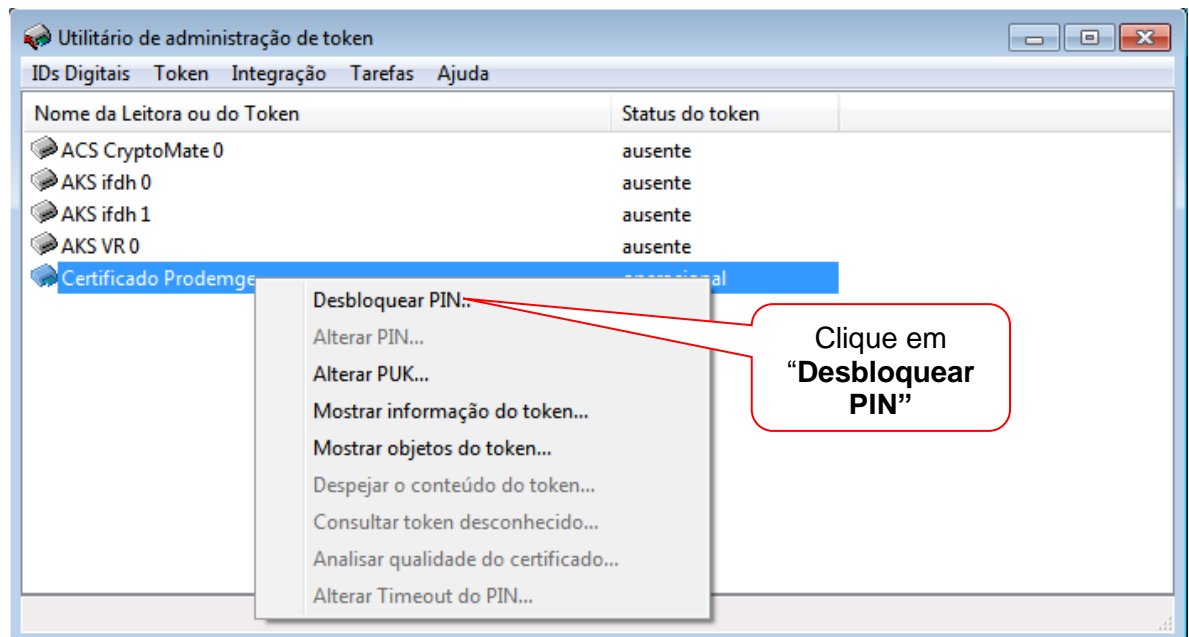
Utilitário de administração de token

IDs Digitais Token Integração Tarefas Ajuda

| Nome da Leitora ou do Token | Status do token |
|---|---|
| ACS CryptoMate 0 | ausente |
| AKS ifdh 0 | ausente |
| AKS ifdh 1 | ausente |
| AKS VR 0 | ausente |
| Certificado Prodemge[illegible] | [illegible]al |

Desbloquear PIN...
Alterar PIN...
Alterar PUK...
Mostrar informação do token...
Mostrar objetos do token...
Despejar o conteúdo do token...
Consultar token desconhecido...
Analisar qualidade do certificado...
Alterar Timeout do PIN...

Clique em "**Desbloquear PIN"**